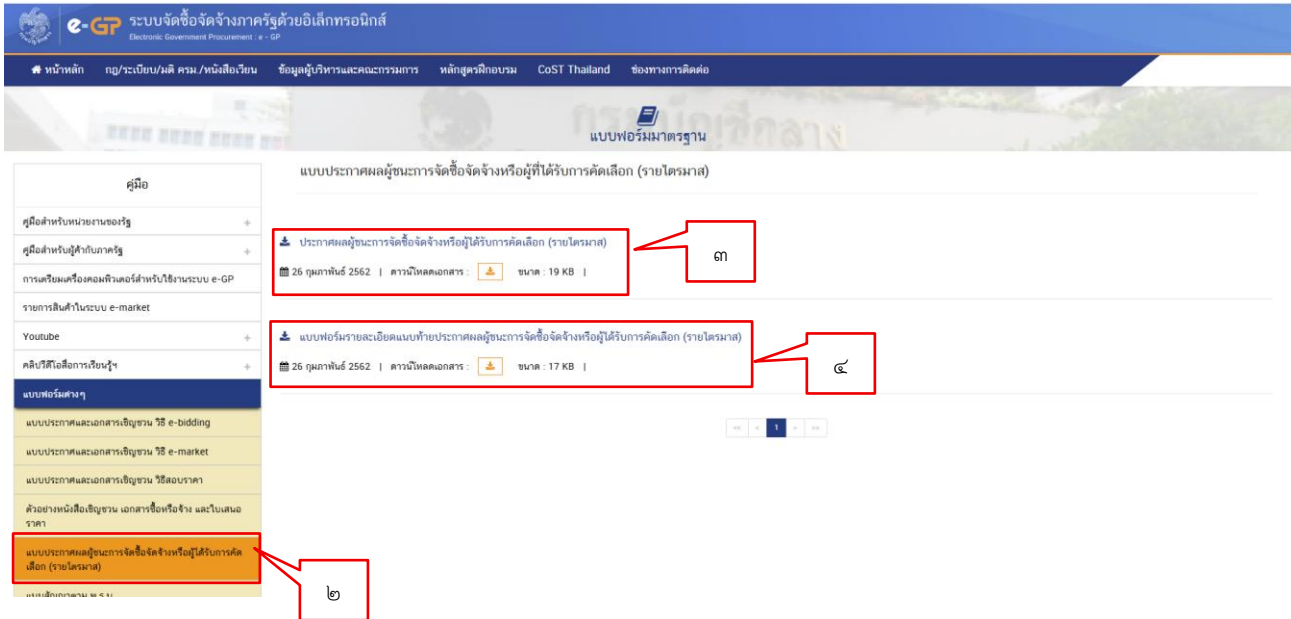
e-GP ระบบจัดซื้อจัดจ้างภาครัฐด้วยอิเล็กทรอนิกส์
Electronic Government Procurement : e - GP

หน้าหลัก กฎ/ระเบียบ/มติ ครม./หนังสือเวียน ข้อมูลผู้บริหารและคณะกรรมการ หลักสูตรฝึกอบรม CoST Thailand ช่องทางการติดต่อ

แบบฟอร์มมาตรฐาน

คู่มือ

คู่มือสำหรับหน่วยงานของรัฐ +
คู่มือสำหรับผู้ค้ากับภาครัฐ +
การเตรียมเครื่องคอมพิวเตอร์สำหรับใช้งานระบบ e-GP
รายการสินค้าในระบบ e-market
Youtube +
คลิปวิดีโอสื่อการเรียนรู้ฯ +
แบบฟอร์มต่างๆ
แบบประกาศและเอกสารเชิญชวน วิธี e-bidding
แบบประกาศและเอกสารเชิญชวน วิธี e-market
แบบประกาศและเอกสารเชิญชวน วิธีสอบราคา
ตัวอย่างหนังสือเชิญชวน เอกสารซื้อหรือจ้าง และใบเสนอราคา
แบบประกาศผลผู้ชนะการจัดซื้อจัดจ้างหรือผู้ได้รับการคัดเลือก (รายไตรมาส)
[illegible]

แบบประกาศผลผู้ชนะการจัดซื้อจัดจ้างหรือผู้ที่ได้รับการคัดเลือก (รายไตรมาส)

ประกาศผลผู้ชนะการจัดซื้อจัดจ้างหรือผู้ได้รับการคัดเลือก (รายไตรมาส)
26 กุมภาพันธ์ 2562 | ดาวน์โหลดเอกสาร : | ขนาด : 19 KB |

๓

แบบฟอร์มรายละเอียดแนบท้ายประกาศผลผู้ชนะการจัดซื้อจัดจ้างหรือผู้ได้รับการคัดเลือก (รายไตรมาส)
26 กุมภาพันธ์ 2562 | ดาวน์โหลดเอกสาร : | ขนาด : 17 KB |

๔

1

๒